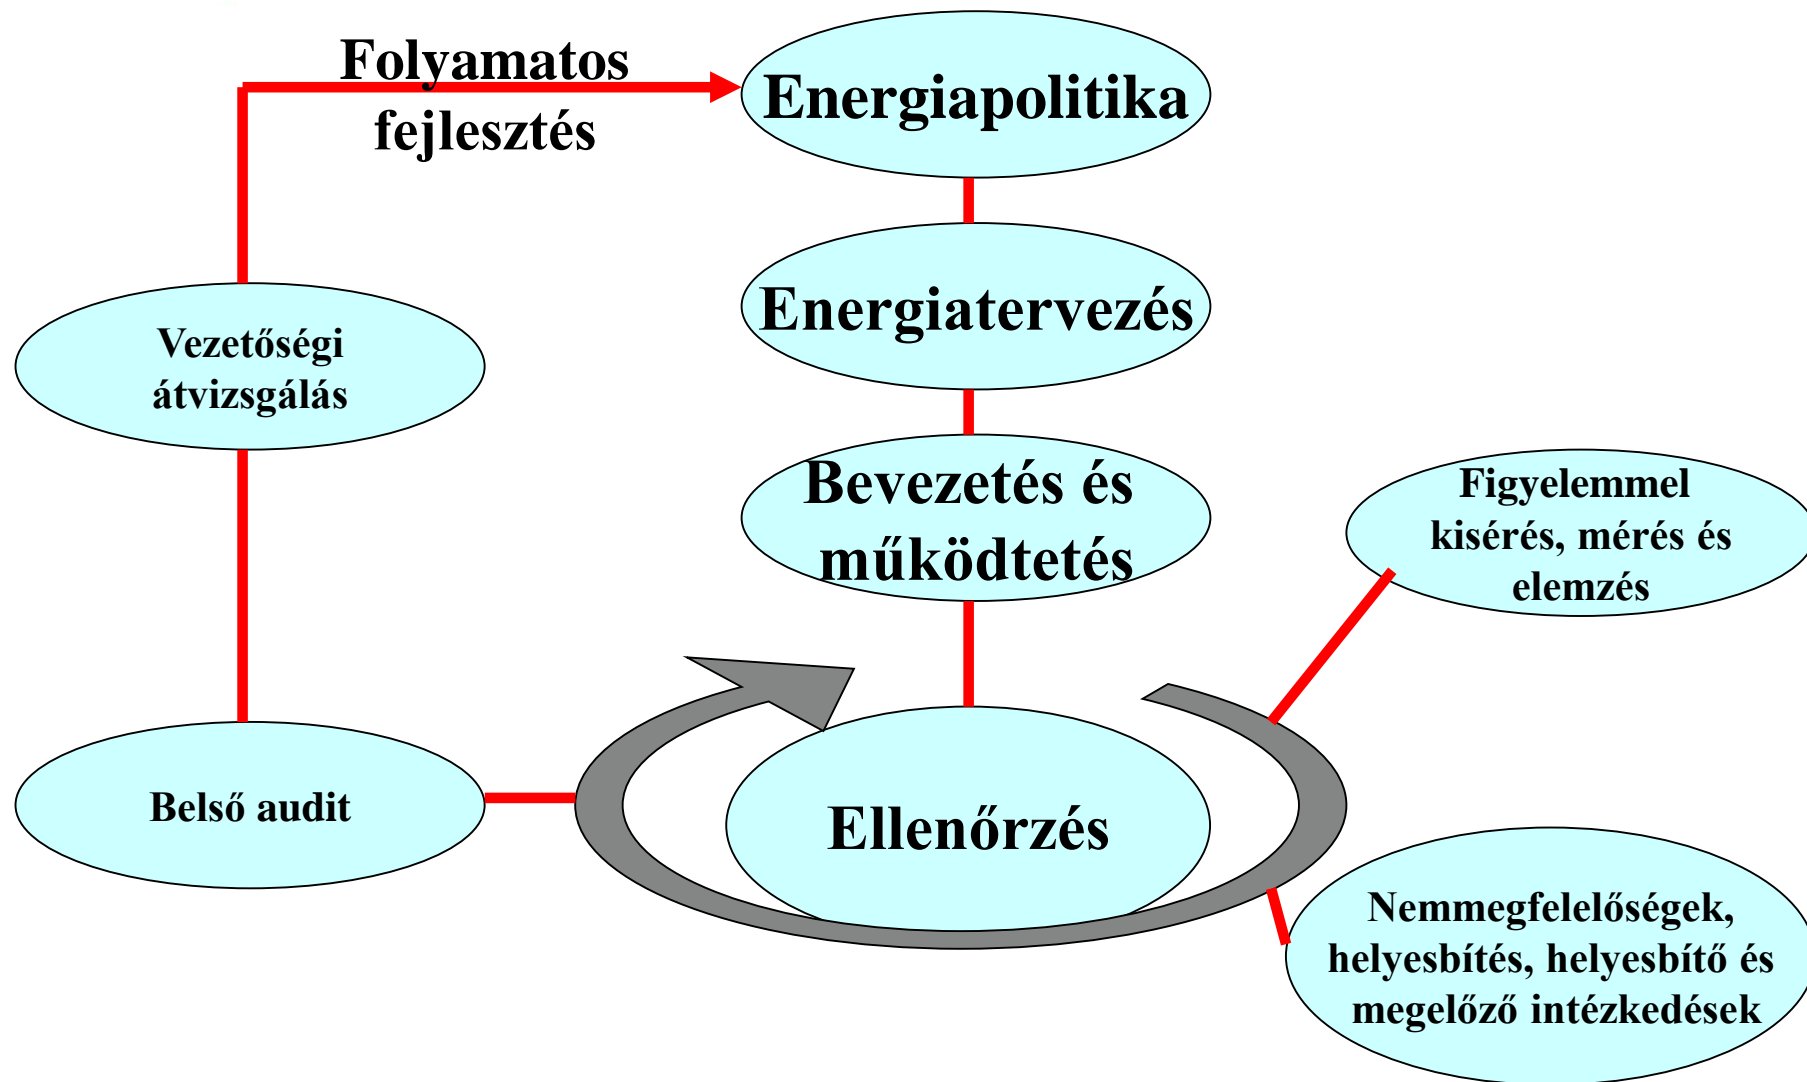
Folyamatos fejlesztés

Energiapolitika

Energiatervezés

Bevezetés és működtetés

Vezetőségi átvizsgálás

Figyelemmel kisérés, mérés és elemzés

Belső audit

Ellenőrzés

Nemmegfelelőségek, helyesbítés, helyesbítő és megelőző intézkedések